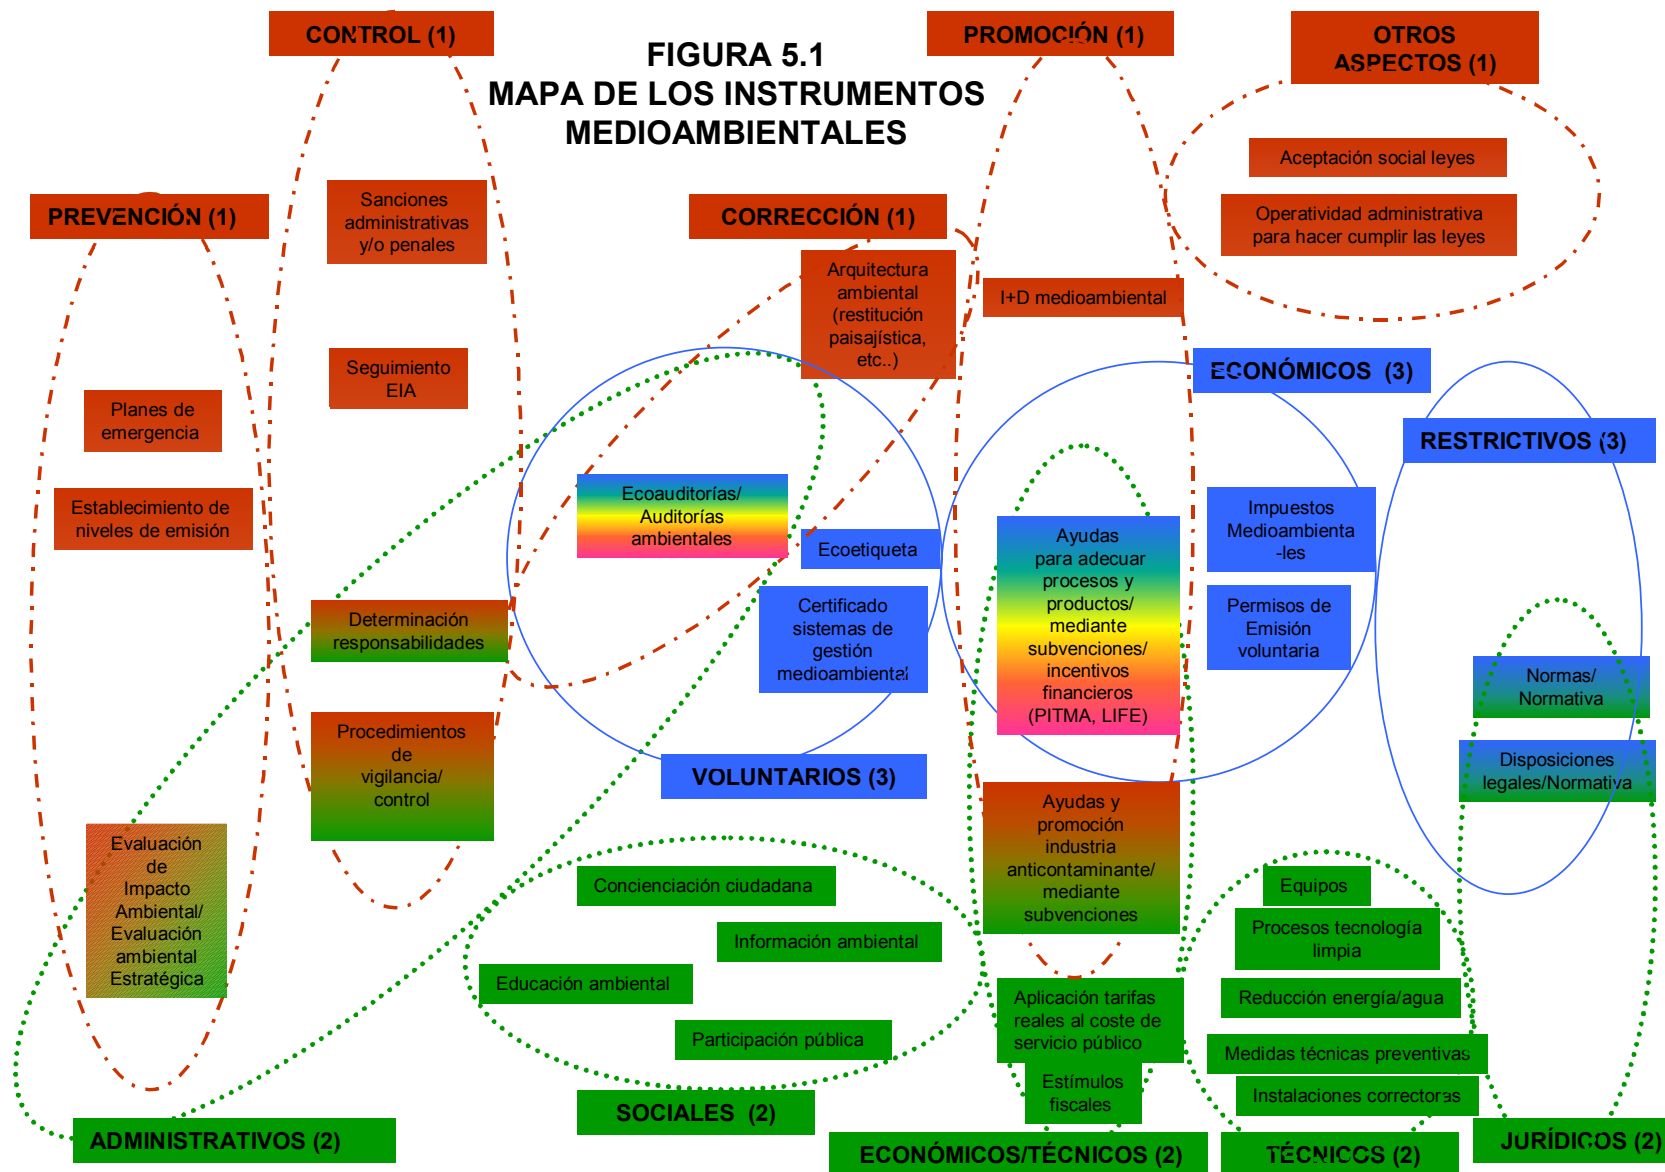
CONTROL (1)

FIGURA 5.1
MAPA DE LOS INSTRUMENTOS MEDIOAMBIENTALES

PROMOCIÓN (1)

OTROS ASPECTOS (1)

Aceptación social leyes

Operatividad administrativa para hacer cumplir las leyes

PREVENCIÓN (1)

Sanciones administrativas y/o penales

CORRECCIÓN (1)

Arquitectura ambiental (restitución paisajística, etc..)

I+D medioambiental

Seguimiento EIA

ECONÓMICOS (3)

Planes de emergencia

RESTRICTIVOS (3)

Establecimiento de niveles de emisión

Ecoauditorías/ Auditorías ambientales

Ecoetiqueta

Ayudas para adecuar procesos y productos/ mediante subvenciones/ incentivos financieros (PITMA, LIFE)

Impuestos Medioambienta -les

Permisos de Emisión voluntaria

Certificado sistemas de gestión medioambiental

Determinación responsabilidades

Normas/ Normativa

Procedimientos de vigilancia/ control

VOLUNTARIOS (3)

Disposiciones legales/Normativa

Ayudas y promoción industria anticontaminante/ mediante subvenciones

Evaluación de Impacto Ambiental/ Evaluación ambiental Estratégica

Concienciación ciudadana

Equipos

Procesos tecnología limpia

Información ambiental

Educación ambiental

Aplicación tarifas reales al coste de servicio público

Reducción energía/agua

Participación pública

Medidas técnicas preventivas

Estímulos fiscales

Instalaciones correctoras

ADMINISTRATIVOS (2)

SOCIALES (2)

ECONÓMICOS/TÉCNICOS (2)

TÉCNICOS (2)

JURÍDICOS (2)